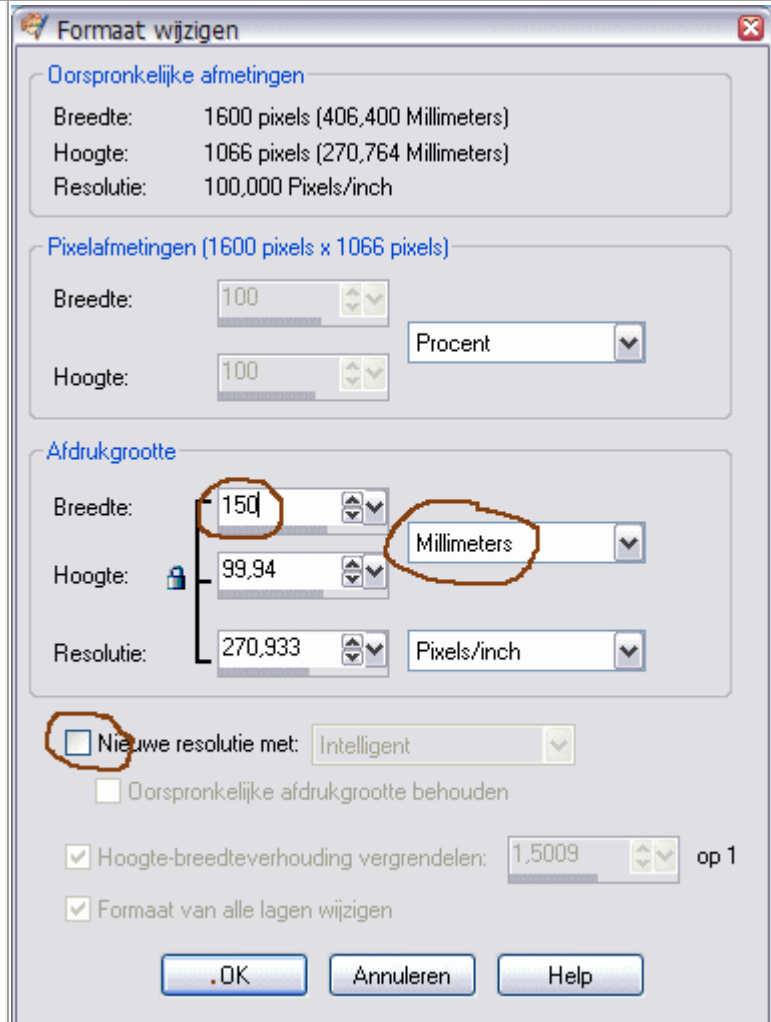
Formaat wijzigen

Oorspronkelijke afmetingen

Breedte: 1600 pixels (406,400 Millimeters)
Hoogte: 1066 pixels (270,764 Millimeters)
Resolutie: 100,000 Pixels/inch

Pixelafmetingen (1600 pixels x 1066 pixels)

Breedte: 100
Hoogte: 100
Procent

Afdrukgrootte

Breedte: 150
Hoogte: 99,94
Resolutie: 270,933
Millimeters
Pixels/inch

Nieuwe resolutie met: Intelligent

Oorspronkelijke afdrukgrootte behouden

Hoogte-breedteverhouding vergrendelen: 1,5009 op 1

Formaat van alle lagen wijzigen

OK Annuleren Help